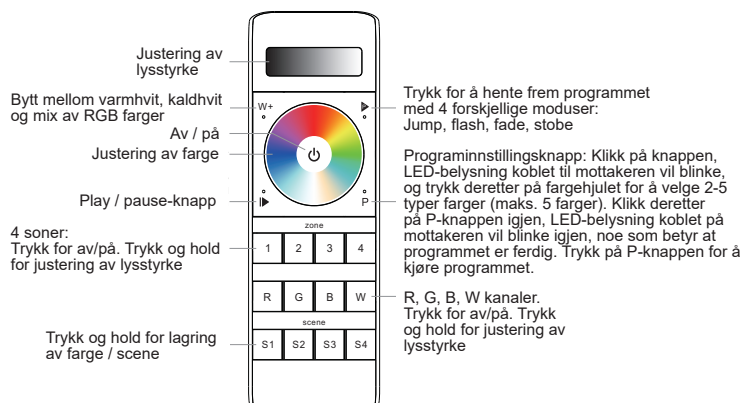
Justering av lysstyrke

Bytt mellom varmhvit, kaldhvit og mix av RGB farger

Av / på

Justering av farge

Play / pause-knapp

4 soner:
Trykk for av/på. Trykk og hold for justering av lysstyrke

Trykk og hold for lagring av farge / scene

Trykk for å hente frem programmet med 4 forskjellige moduser: Jump, flash, fade, stobe

Programinnstillingsknapp: Klikk på knappen, LED-belysning koblet til mottakeren vil blinke, og trykk deretter på fargehjulet for å velge 2-5 typer farger (maks. 5 farger). Klikk deretter på P-knappen igjen, LED-belysning koblet på mottakeren vil blinke igjen, noe som betyr at programmet er ferdig. Trykk på P-knappen for å kjøre programmet.

R, G, B, W kanaler.
Trykk for av/på. Trykk og hold for justering av lysstyrke

W+
P
zone
1 2 3 4
R G B W
scene
S1 S2 S3 S4